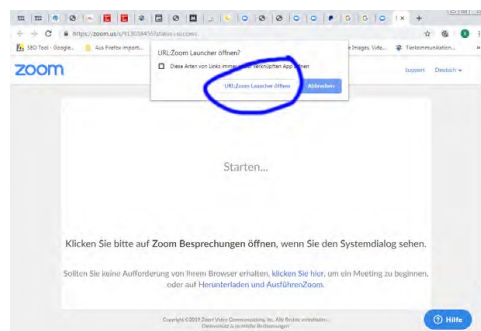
https://zoom.us/s/913038450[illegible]success

SEO Tool - Google... Aus Firefox import... e Images, Vide... Tierkommunikation...

zoom

URL:Zoom Launcher öffnen?

Diese Arten von Links immer in der verknüpften App öffnen

URL:Zoom Launcher öffnen Abbrechen

Support Deutsch

Starten...

Klicken Sie bitte auf Zoom Besprechungen öffnen, wenn Sie den Systemdialog sehen.

Sollten Sie keine Aufforderung von Ihrem Browser erhalten, klicken Sie hier, um ein Meeting zu beginnen, oder auf Herunterladen und AusführenZoom.

Copyright ©2019 Zoom Video Communications, Inc. Alle Rechte vorbehalten. Datenschutz & rechtliche Bestimmungen

Hilfe